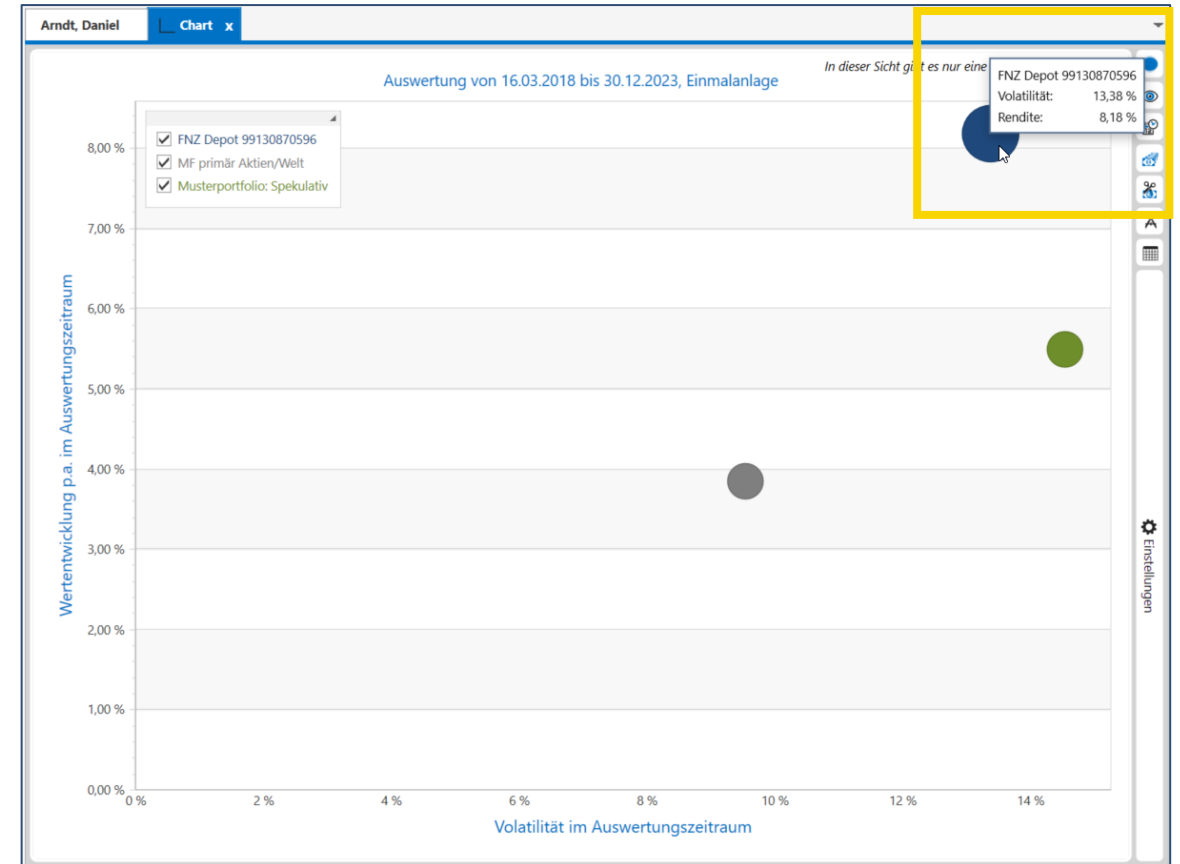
Arndt, Daniel

Chart x

Auswertung von 16.03.2018 bis 30.12.2023, Einmalanlage

In dieser Sicht gi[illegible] es nur eine

FNZ Depot 99130870596
Volatilität: 13,38 %
Rendite: 8,18 %

FNZ Depot 99130870596
MF primär Aktien/Welt
Musterportfolio: Spekulativ

8,00 %
7,00 %
6,00 %
5,00 %
4,00 %
3,00 %
2,00 %
1,00 %
0,00 %

Wertentwicklung p.a. im Auswertungszeitraum

0 %
2 %
4 %
6 %
8 %
10 %
12 %
14 %

Volatilität im Auswertungszeitraum

Einstellungen